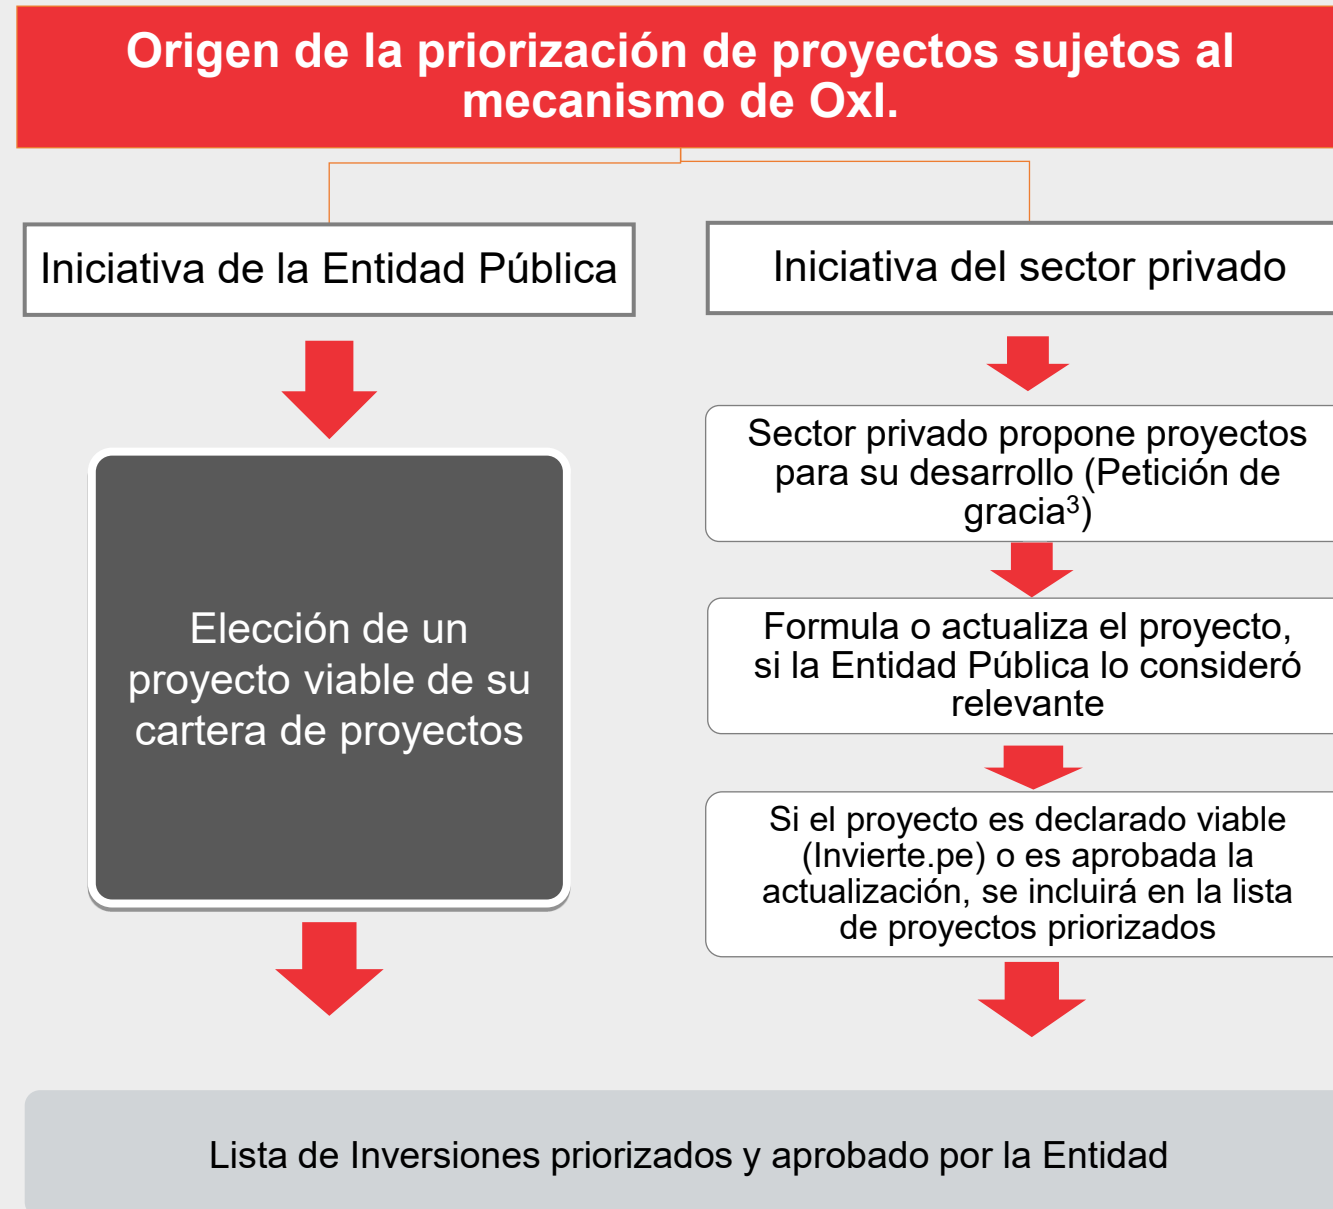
Origen de la priorización de proyectos sujetos al mecanismo de OxI.

Iniciativa de la Entidad Pública

Elección de un proyecto viable de su cartera de proyectos

Iniciativa del sector privado

Sector privado propone proyectos para su desarrollo (Petición de gracia$^3$)

Formula o actualiza el proyecto, si la Entidad Pública lo consideró relevante

Si el proyecto es declarado viable (Invierte.pe) o es aprobada la actualización, se incluirá en la lista de proyectos priorizados

Lista de Inversiones priorizados y aprobado por la Entidad